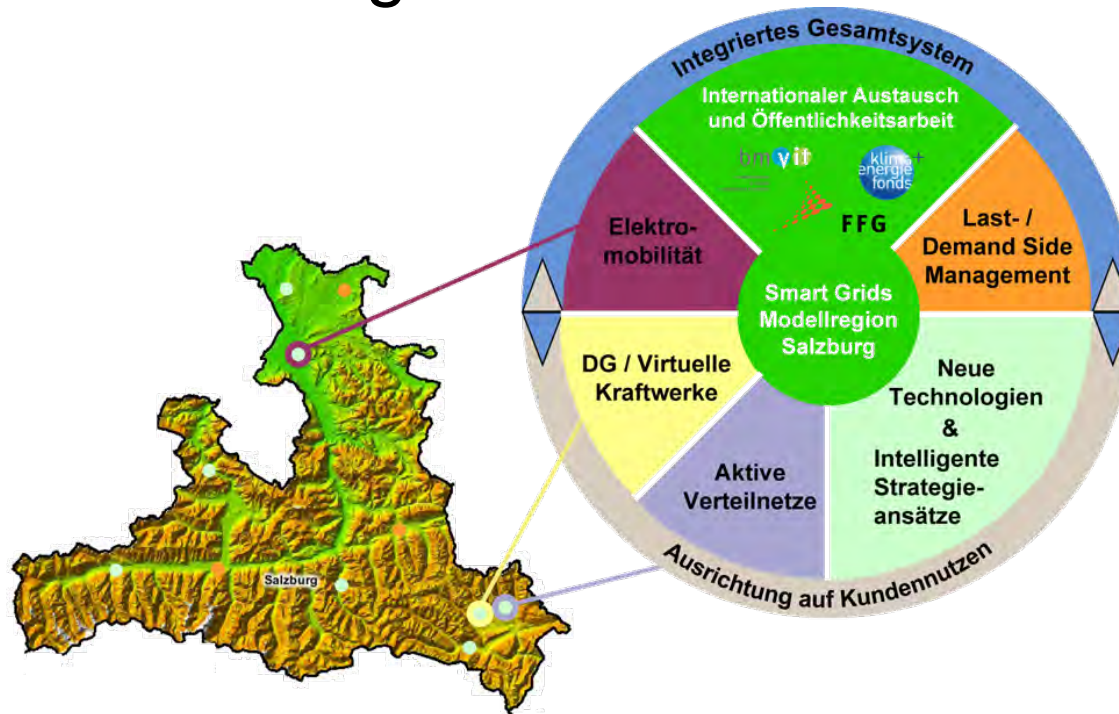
Integriertes Gesamtsystem

Internationaler Austausch und Öffentlichkeitsarbeit

bmvit

klima+ energie fonds

FFG

Elektromobilität

Last- / Demand Side Management

Smart Grids Modellregion Salzburg

DG / Virtuelle Kraftwerke

Neue Technologien & Intelligente Strategieansätze

Aktive Verteilnetze

Ausrichtung auf Kundennutzen

Salzburg